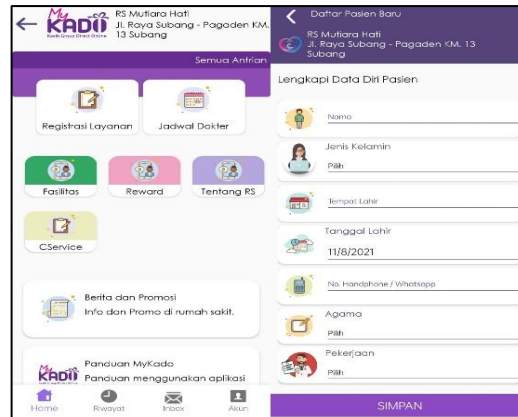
My KADO
RS Mutiara Hati
Jl. Raya Subang - Pagaden KM. 13 Subang

Semua Antrian

Registrasi Layanan
Jadwal Dokter

Fasilitas
Reward
Tentang RS

CService

Berita dan Promosi
Info dan Promo di rumah sakit.

Panduan MyKado
Panduan menggunakan aplikasi

Home
Riwayat
Inbox
Akun

Daftar Pasien Baru
RS Mutiara Hati
Jl. Raya Subang - Pagaden KM. 13 Subang

Lengkapi Data Diri Pasien

Nama

Jenis Kelamin
Pilih

Tempat Lahir

Tanggal Lahir
11/8/2021

No. Handphone / Whatsapp

Agama
Pilih

Pekerjaan
Pilih

SIMPAN